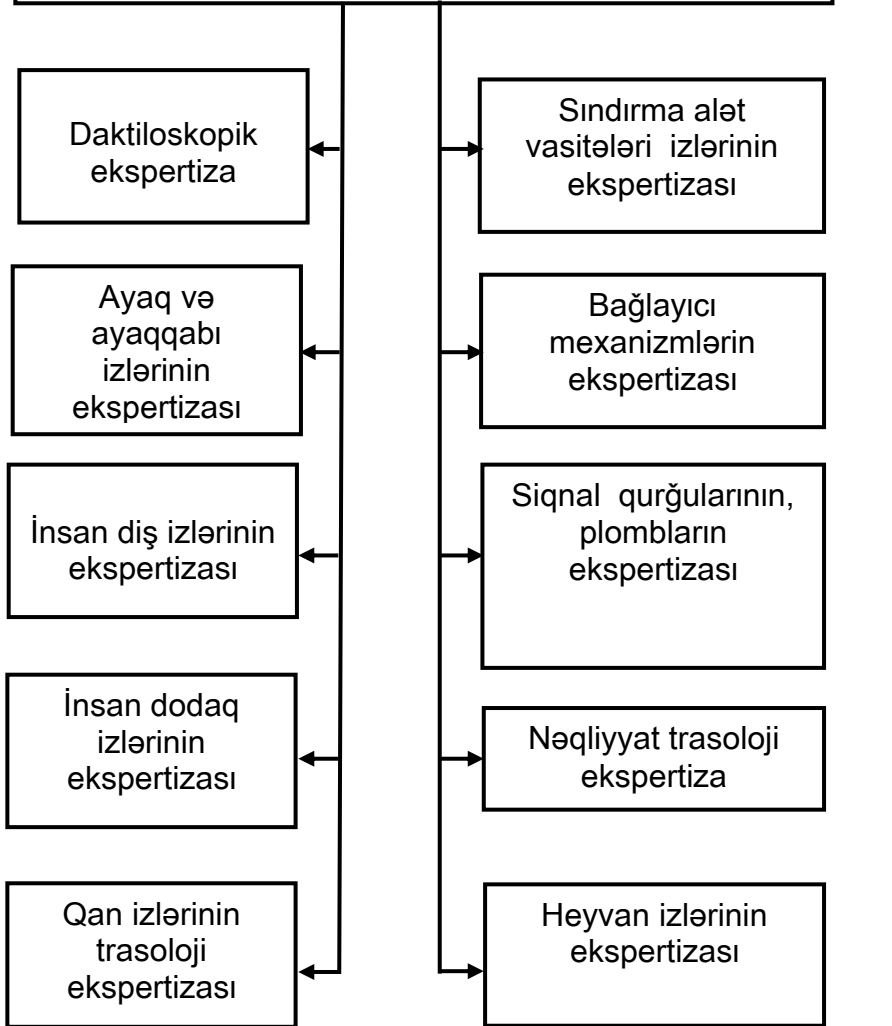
Daktiloskopik ekspertiza

Ayaq və ayaqqabı izlərinin ekspertizası

İnsan diş izlərinin ekspertizası

İnsan dodaq izlərinin ekspertizası

Qan izlərinin trasoloji ekspertizası

Sındırma alət vasitələri izlərinin ekspertizası

Bağlayıcı mexanizmlərin ekspertizası

Siqnal qurğularının, plombların ekspertizası

Nəqliyyat trasoloji ekspertiza

Heyvan izlərinin ekspertizası